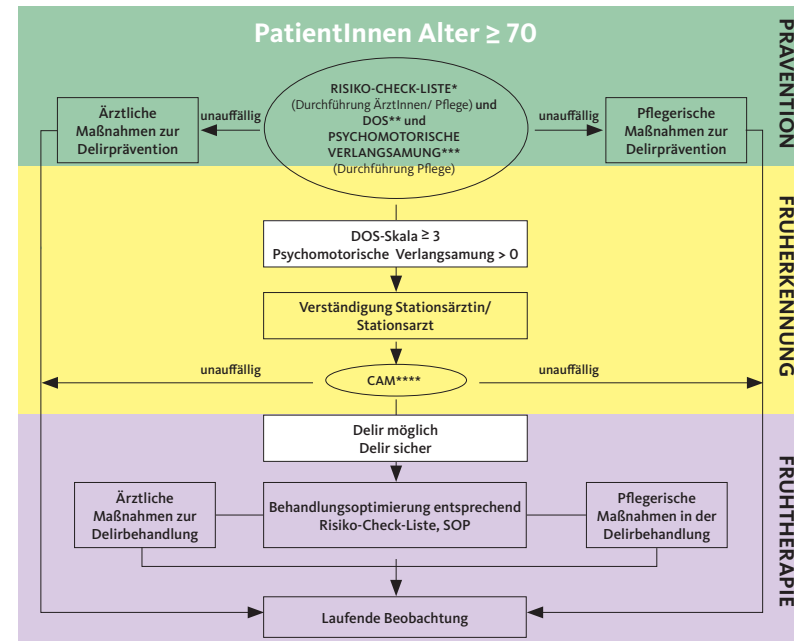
PatientInnen Alter ≥ 70

PRÄVENTION

RISIKO-CHECK-LISTE* (Durchführung ÄrztInnen/ Pflege) und DOS** und PSYCHOMOTORISCHE VERLANGSAMUNG*** (Durchführung Pflege)

unauffällig

Ärztliche Maßnahmen zur Delirprävention

unauffällig

Pflegerische Maßnahmen zur Delirprävention

FRÜHERKENNUNG

DOS-Skala ≥ 3
Psychomotorische Verlangsamung > 0

Verständigung Stationsärztin/ Stationsarzt

unauffällig

CAM****

unauffällig

FRÜHTHERAPIE

Delir möglich
Delir sicher

Ärztliche Maßnahmen zur Delirbehandlung

Behandlungsoptimierung entsprechend Risiko-Check-Liste, SOP

Pflegerische Maßnahmen in der Delirbehandlung

Laufende Beobachtung